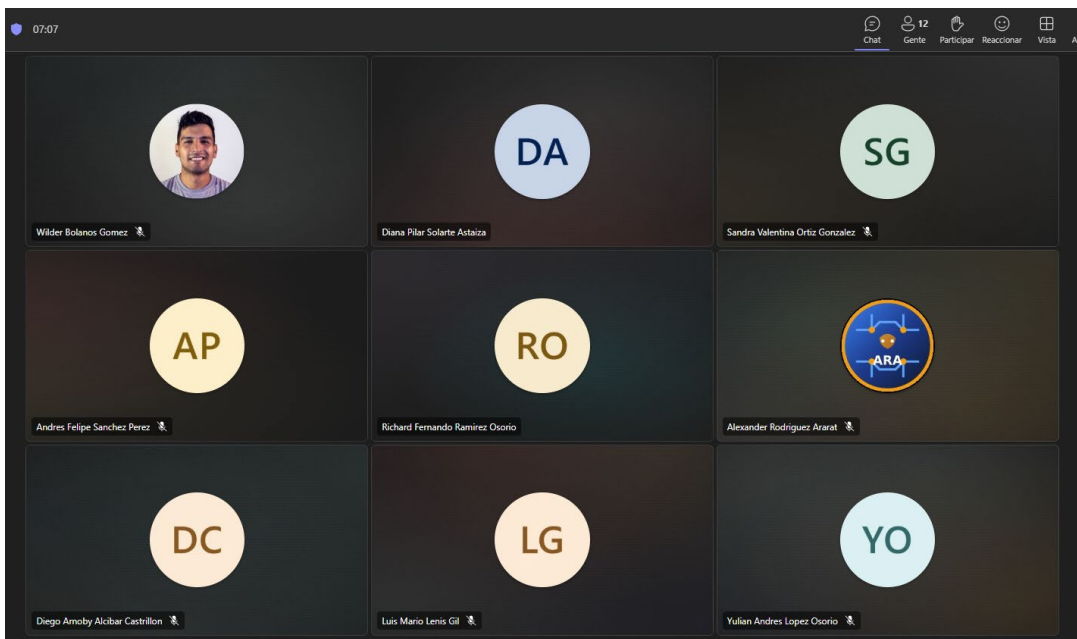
07:07

Chat
12
Gente
Participar
Reaccionar
Vista
A

Wilder Bolanos Gomez

DA
Diana Pilar Solarte Astaiza

SG
Sandra Valentina Ortiz Gonzalez

AP
Andres Felipe Sanchez Perez

RO
Richard Fernando Ramirez Osorio

ARA
Alexander Rodriguez Ararat

DC
Diego Arnoby Alcibar Castrillon

LG
Luis Mario Lenis Gil

YO
Yulian Andres Lopez Osorio